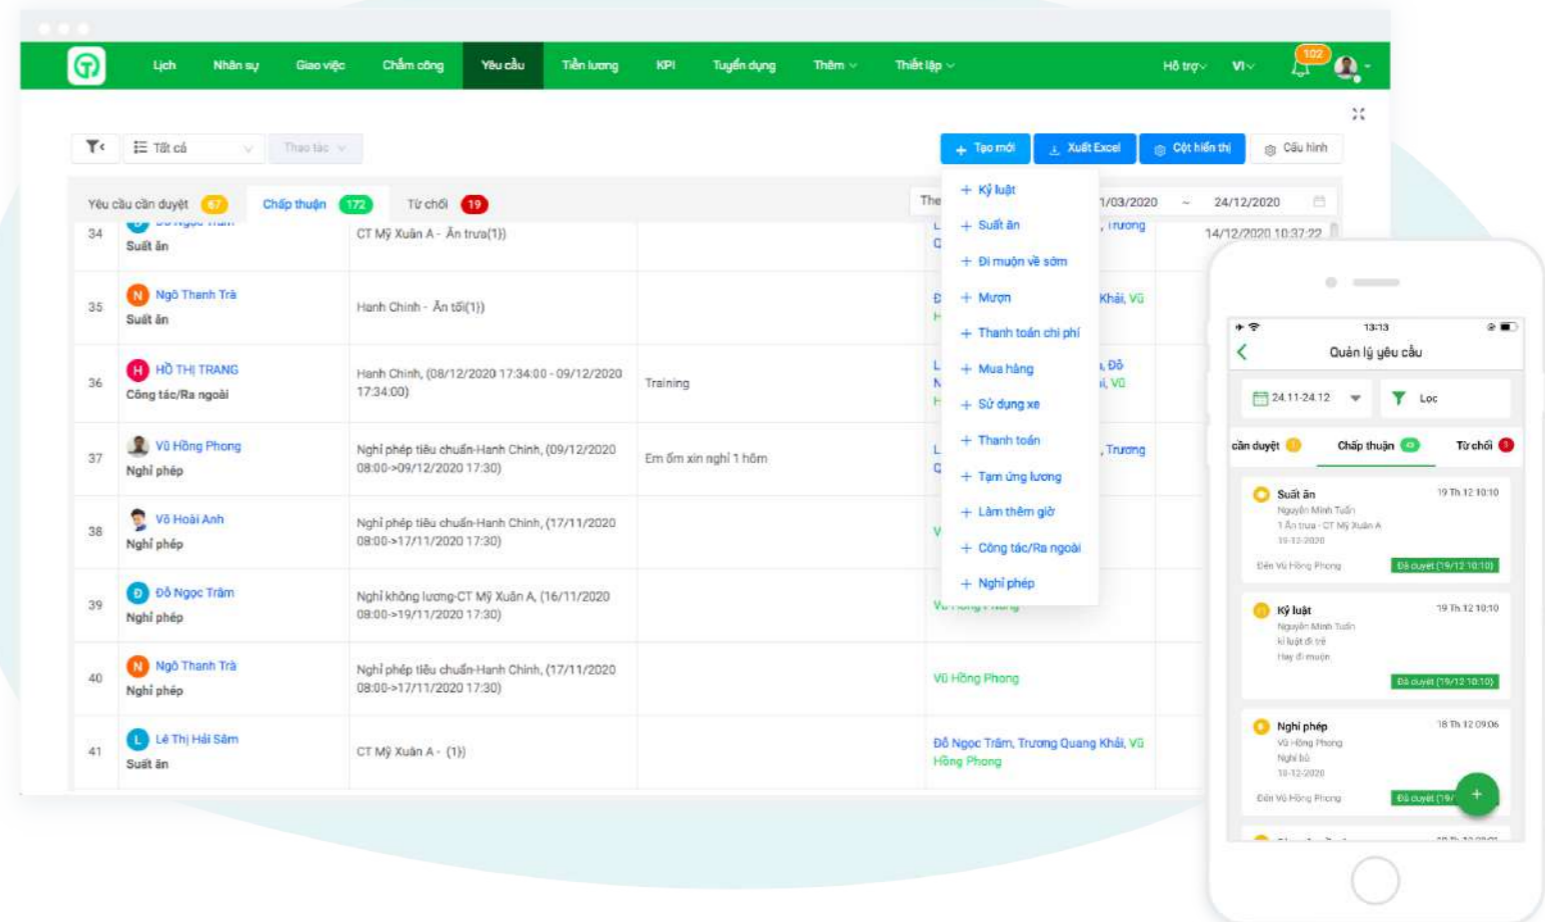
Lịch Nhân sự Giao việc Chấm công Yêu cầu Tiền lương KPI Tuyển dụng Thêm Thiết lập Hỗ trợ VI 102

Tất cả Thao tác

+ Tạo mới Xuất Excel Cột hiển thị Cấu hình

Yêu cầu cần duyệt 67 Chấp thuận 172 Từ chối 19

The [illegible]/03/2020 ~ 24/12/2020

+ Kỷ luật
+ Suất ăn
+ Đi muộn về sớm
+ Mượn
+ Thanh toán chi phí
+ Mua hàng
+ Sử dụng xe
+ Thanh toán
+ Tạm ứng lương
+ Làm thêm giờ
+ Công tác/Ra ngoài
+ Nghỉ phép

| 34 | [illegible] Suất ăn | CT Mỹ Xuân A - Ăn trưa(1)) | | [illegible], Trương | 14/12/2020 10:37:22 |
|---|---|---|---|---|---|
| 35 | Ngô Thanh Trà Suất ăn | Hành Chính - Ăn tối(1)) | | Khải, Vũ | |
| 36 | HỒ THỊ TRANG Công tác/Ra ngoài | Hành Chính, (08/12/2020 17:34:00 - 09/12/2020 17:34:00) | Training | , Đỗ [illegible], Vũ | |
| 37 | Vũ Hồng Phong Nghỉ phép | Nghỉ phép tiêu chuẩn-Hành Chính, (09/12/2020 08:00->09/12/2020 17:30) | Em ốm xin nghỉ 1 hôm | , Trương | |
| 38 | Võ Hoài Anh Nghỉ phép | Nghỉ phép tiêu chuẩn-Hành Chính, (17/11/2020 08:00->17/11/2020 17:30) | | | |
| 39 | Đỗ Ngọc Trâm Nghỉ phép | Nghỉ không lương-CT Mỹ Xuân A, (16/11/2020 08:00->19/11/2020 17:30) | | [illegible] | |
| 40 | Ngô Thanh Trà Nghỉ phép | Nghỉ phép tiêu chuẩn-Hành Chính, (17/11/2020 08:00->17/11/2020 17:30) | | Vũ Hồng Phong | |
| 41 | Lê Thị Hải Sâm Suất ăn | CT Mỹ Xuân A - (1)) | | Đỗ Ngọc Trâm, Trương Quang Khải, Vũ Hồng Phong | |

13:13
Quản lý yêu cầu
24.11-24.12 Lọc
cần duyệt Chấp thuận Từ chối

Suất ăn 19 Th 12 10:10
Nguyễn Minh Tuấn
1 Ăn trưa - CT Mỹ Xuân A
10-12-2020
Đến Vũ Hồng Phong Đã duyệt (19/12 10:10)

Kỷ luật 19 Th 12 10:10
Nguyễn Minh Tuấn
kỉ luật đi trễ
Hay đi muộn
Đã duyệt (19/12 10:10)

Nghỉ phép 18 Th 12 09:06
Vũ Hồng Phong
Nghỉ bù
10-12-2020
Đến Vũ Hồng Phong Đã duyệt (19/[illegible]